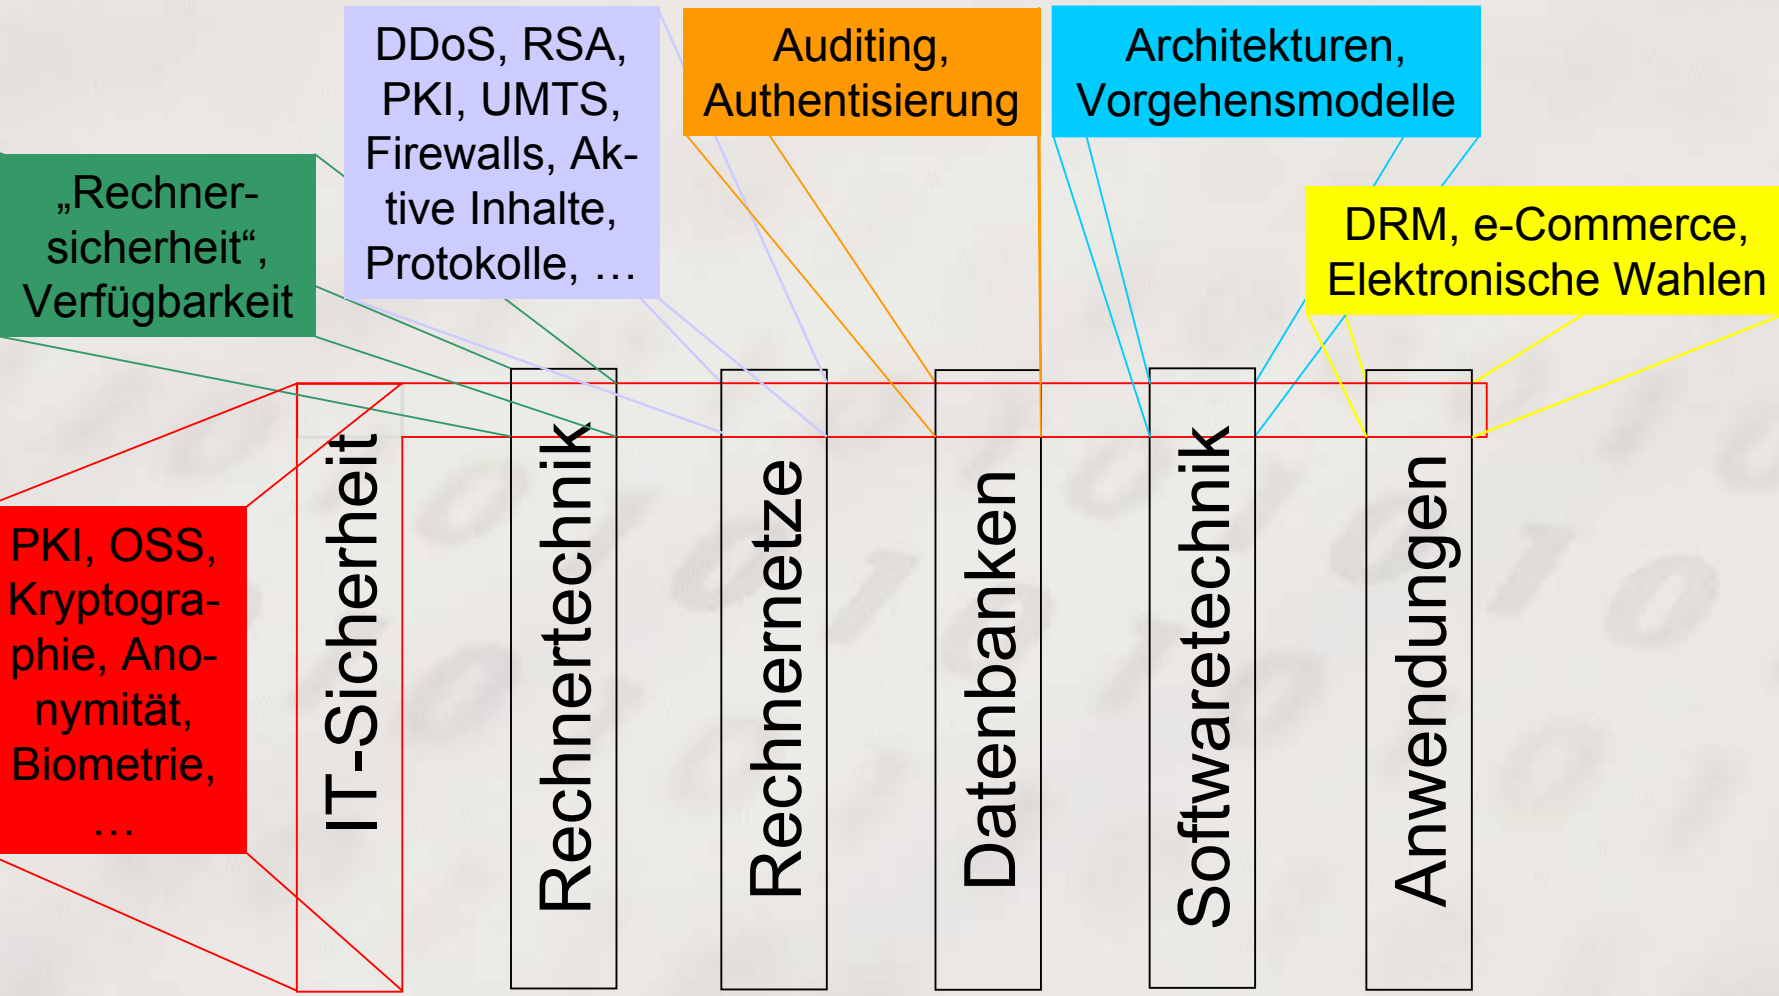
„Rechnersicherheit“, Verfügbarkeit

DDoS, RSA, PKI, UMTS, Firewalls, Aktive Inhalte, Protokolle, …

Auditing, Authentisierung

Architekturen, Vorgehensmodelle

DRM, e-Commerce, Elektronische Wahlen

PKI, OSS, Kryptographie, Anonymität, Biometrie, …

IT-Sicherheit

Rechnertechnik

Rechnernetze

Datenbanken

Softwaretechnik

Anwendungen